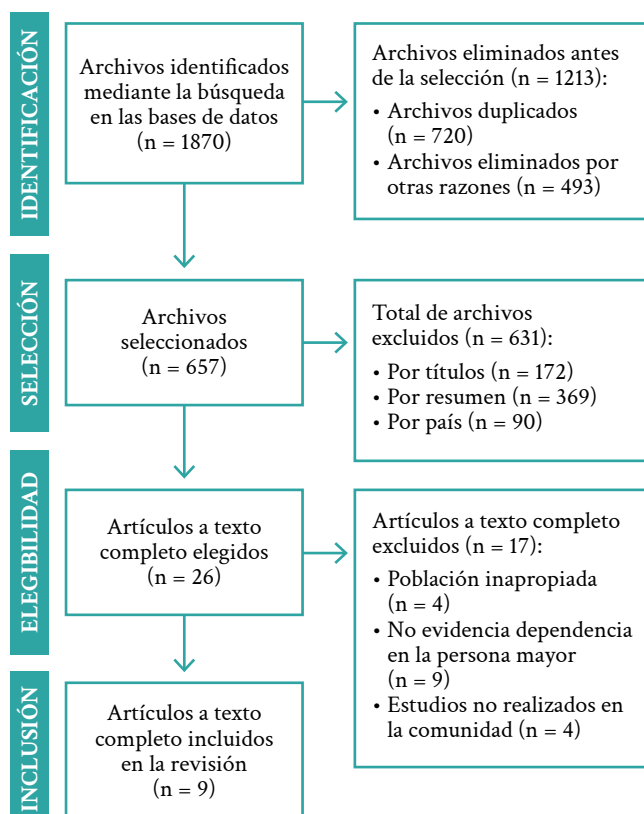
IDENTIFICACIÓN

Archivos identificados mediante la búsqueda en las bases de datos (n = 1870)

Archivos eliminados antes de la selección (n = 1213):
• Archivos duplicados (n = 720)
• Archivos eliminados por otras razones (n = 493)

SELECCIÓN

Archivos seleccionados (n = 657)

Total de archivos excluidos (n = 631):
• Por títulos (n = 172)
• Por resumen (n = 369)
• Por país (n = 90)

ELEGIBILIDAD

Artículos a texto completo elegidos (n = 26)

Artículos a texto completo excluidos (n = 17):
• Población inapropiada (n = 4)
• No evidencia dependencia en la persona mayor (n = 9)
• Estudios no realizados en la comunidad (n = 4)

INCLUSIÓN

Artículos a texto completo incluidos en la revisión (n = 9)